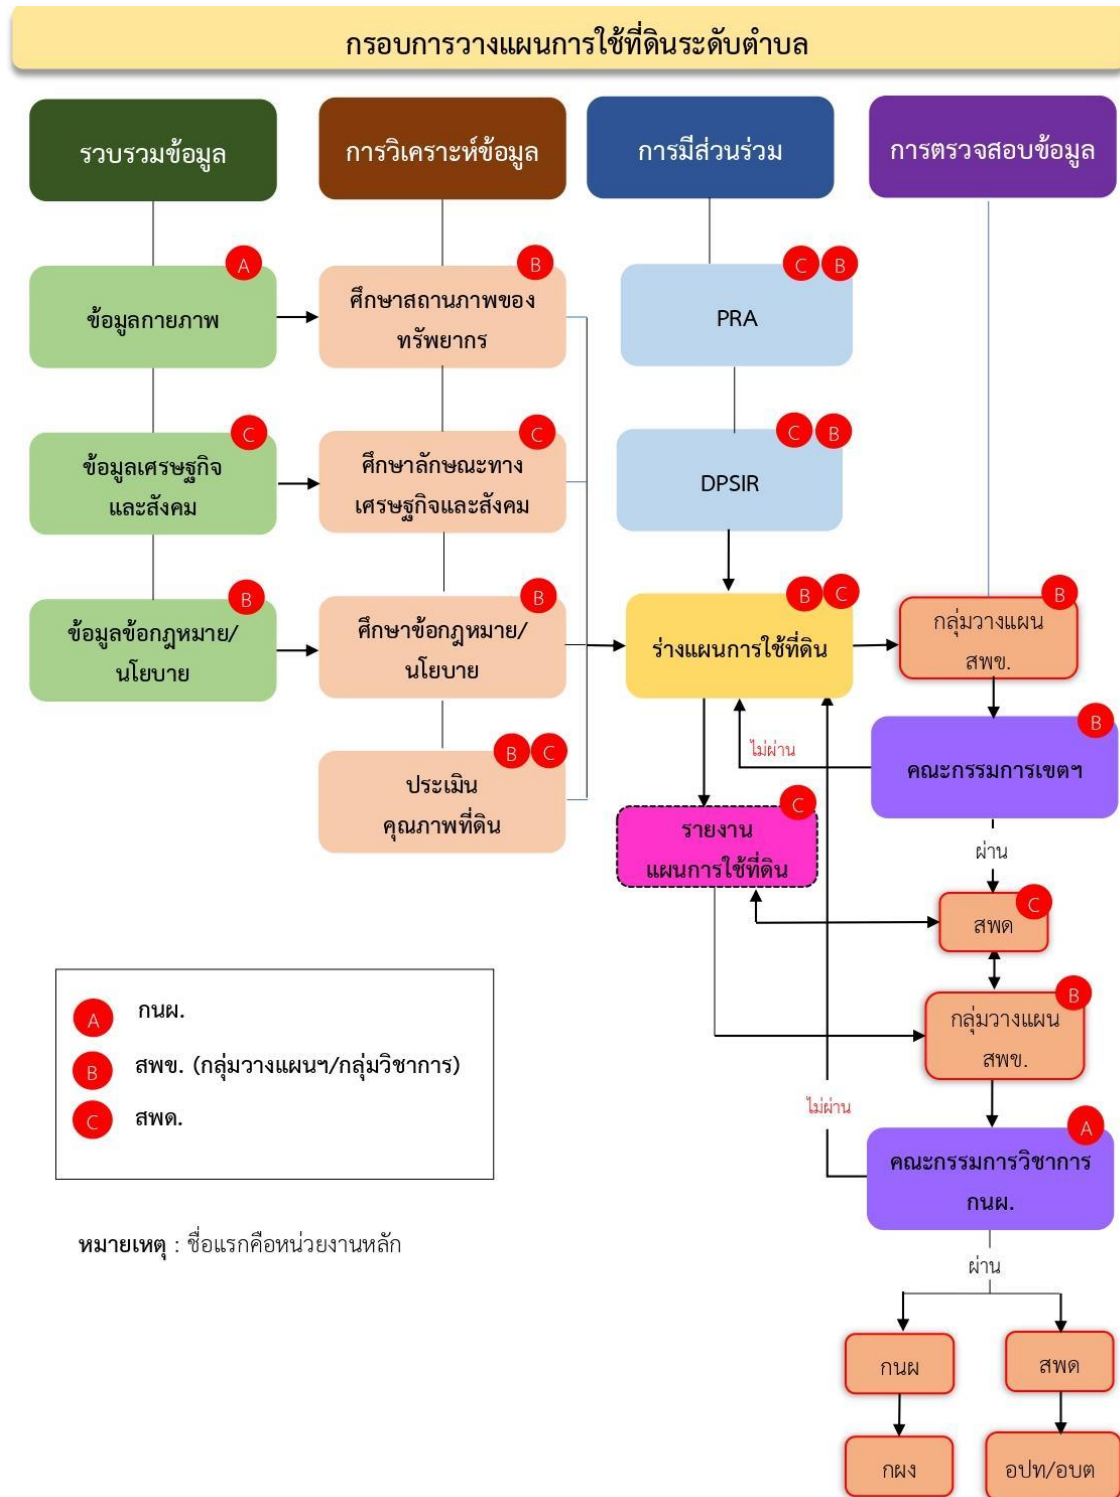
กรอบการวางแผนการใช้ที่ดินระดับตำบล

รวบรวมข้อมูล

การวิเคราะห์ข้อมูล

การมีส่วนร่วม

การตรวจสอบข้อมูล

A ข้อมูลกายภาพ

B ศึกษาสถานภาพของทรัพยากร

C B PRA

C ข้อมูลเศรษฐกิจและสังคม

C ศึกษาลักษณะทางเศรษฐกิจและสังคม

C B DPSIR

B ข้อมูลข้อกฎหมาย/นโยบาย

B ศึกษาข้อกฎหมาย/นโยบาย

B C ร่างแผนการใช้ที่ดิน

B กลุ่มวางแผน สพข.

B C ประเมินคุณภาพที่ดิน

ไม่ผ่าน

B คณะกรรมการเขตฯ

C รายงานแผนการใช้ที่ดิน

ผ่าน

C สพด

A กนผ.

B สพข. (กลุ่มวางแผนฯ/กลุ่มวิชาการ)

C สพด.

B กลุ่มวางแผน สพข.

ไม่ผ่าน

A คณะกรรมการวิชาการ กนผ.

หมายเหตุ : ชื่อแรกคือหน่วยงานหลัก

ผ่าน

กนผ

สพด

กผง

อปท/อบต